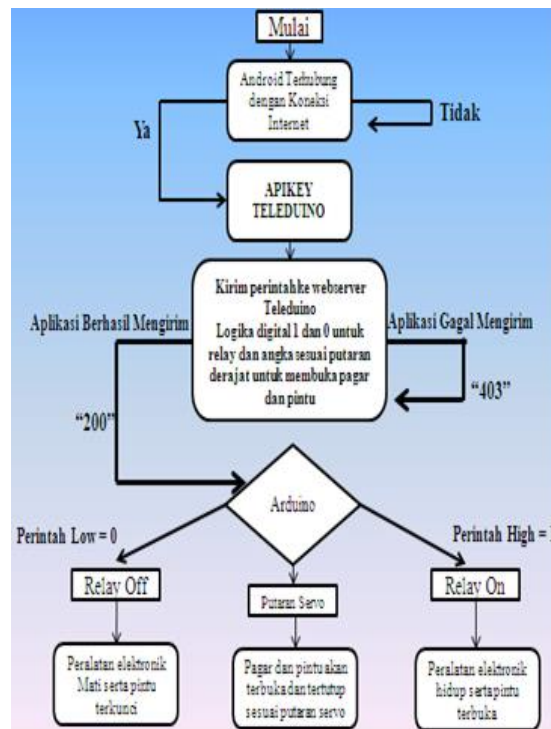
Mulai

Android Terhubung dengan Koneksi Internet

Tidak

Ya

APIKEY TELEDUINO

Kirim perintah ke webserver Teleduino
Logika digital 1 dan 0 untuk relay dan angka sesuai putaran derajat untuk membuka pagar dan pintu

Aplikasi Berhasil Mengirim

Aplikasi Gagal Mengirim

"403"

"200"

Arduino

Perintah Low = 0

Perintah High = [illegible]

Relay Off

Putaran Servo

Relay On

Peralatan elektronik Mati serta pintu terkunci

Pagar dan pintu akan terbuka dan tertutup sesuai putaran servo

Peralatan elektronik hidup serta pintu terbuka